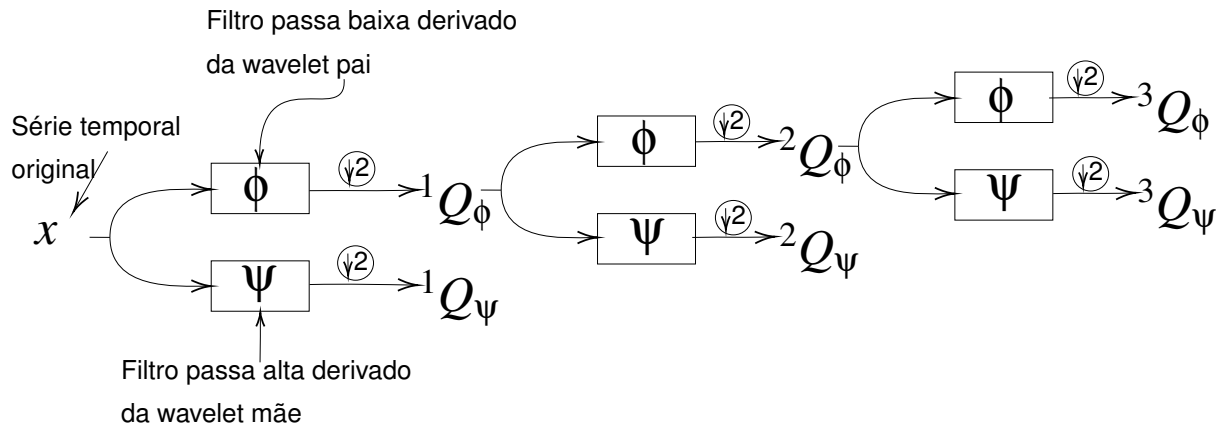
Filtro passa baixa derivado da wavelet pai

Série temporal original

$x$

$\phi$

$\downarrow 2$

${}^1Q_\phi$

$\psi$

$\downarrow 2$

${}^1Q_\psi$

$\phi$

$\downarrow 2$

${}^2Q_\phi$

$\psi$

$\downarrow 2$

${}^2Q_\psi$

$\phi$

$\downarrow 2$

${}^3Q_\phi$

$\psi$

$\downarrow 2$

${}^3Q_\psi$

Filtro passa alta derivado da wavelet mãe